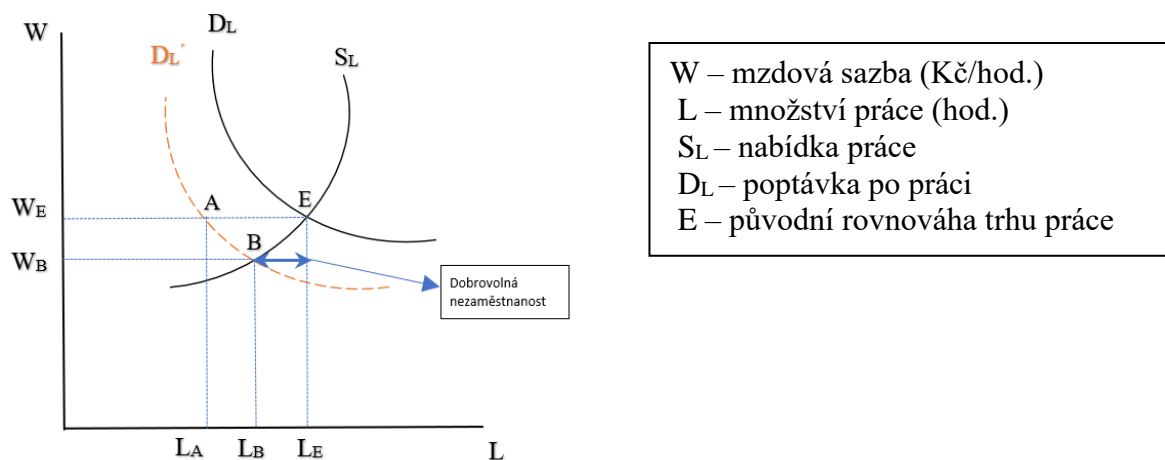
W

$D_L$

$D_L'$

$S_L$

$W_E$

$W_B$

A

E

B

Dobrovolná nezaměstnanost

$L_A$ $L_B$ $L_E$

L

W – mzdová sazba (Kč/hod.)
L – množství práce (hod.)
$S_L$ – nabídka práce
$D_L$ – poptávka po práci
E – původní rovnováha trhu práce